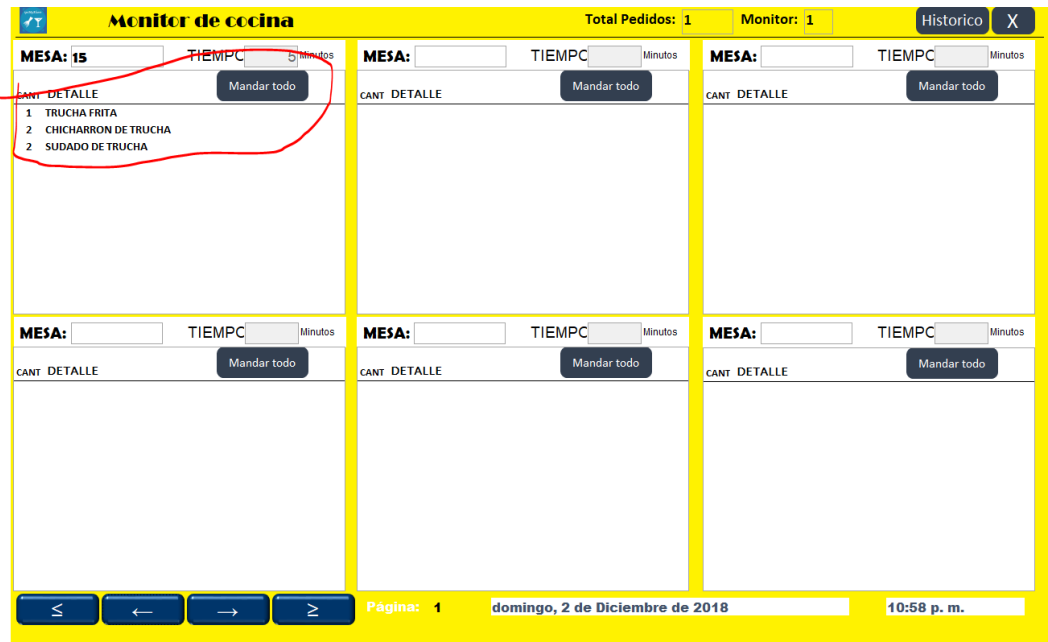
Monitor de cocina

Total Pedidos: 1 Monitor: 1

Historico X

MESA: 15 TIEMPO 5 Minutos

Mandar todo

CANT DETALLE

1 TRUCHA FRITA
2 CHICHARRON DE TRUCHA
2 SUDADO DE TRUCHA

MESA: TIEMPO Minutos

Mandar todo

CANT DETALLE

MESA: TIEMPO Minutos

Mandar todo

CANT DETALLE

MESA: TIEMPO Minutos

Mandar todo

CANT DETALLE

MESA: TIEMPO Minutos

Mandar todo

CANT DETALLE

MESA: TIEMPO Minutos

Mandar todo

CANT DETALLE

≤ ← → ≥

Página: 1

domingo, 2 de Diciembre de 2018

10:58 p. m.